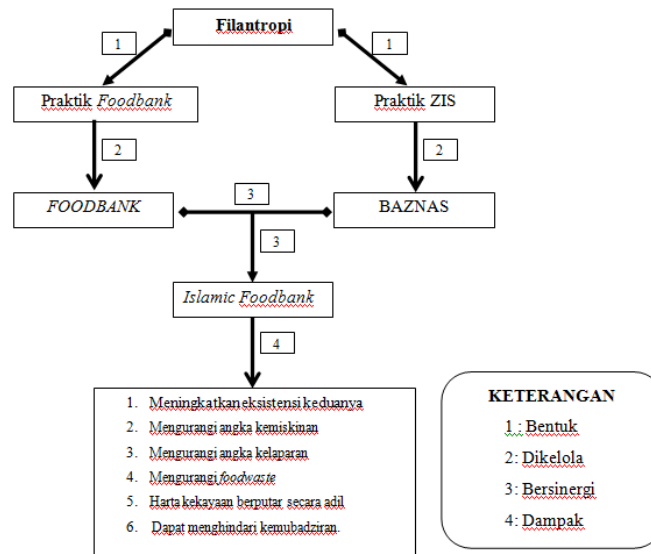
Filantropi

1

1

Praktik *Foodbank*

Praktik ZIS

2

2

*FOODBANK*

3

BAZNAS

3

*Islamic Foodbank*

4

1. Meningkatkaneksistensi keduanya
2. Mengurangi angka kemiskinan
3. Mengurangi angka kelaparan
4. Mengurangi *foodwaste*
5. Harta kekayaan berputar secara adil
6. Dapat menghindari kemubadziran.

KETERANGAN

1 : Bentuk

2: Dikelola

3: Bersinergi

4: Dampak